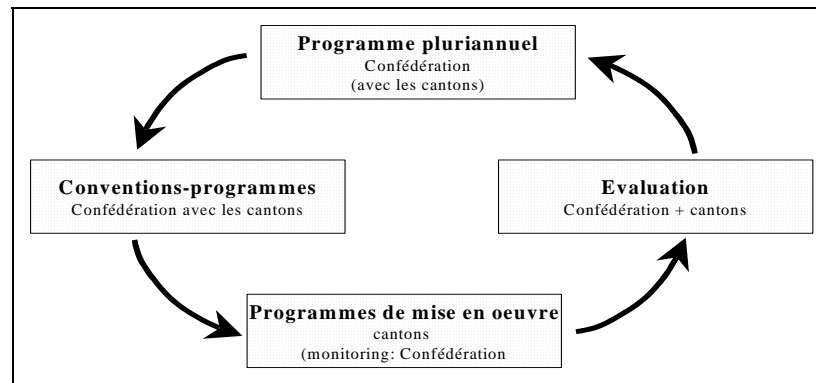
**Programme pluriannuel**
Confédération
(avec les cantons)

**Conventions-programmes**
Confédération avec les cantons

**Evaluation**
Confédération + cantons

**Programmes de mise en oeuvre**
cantons
(monitoring: Confédération